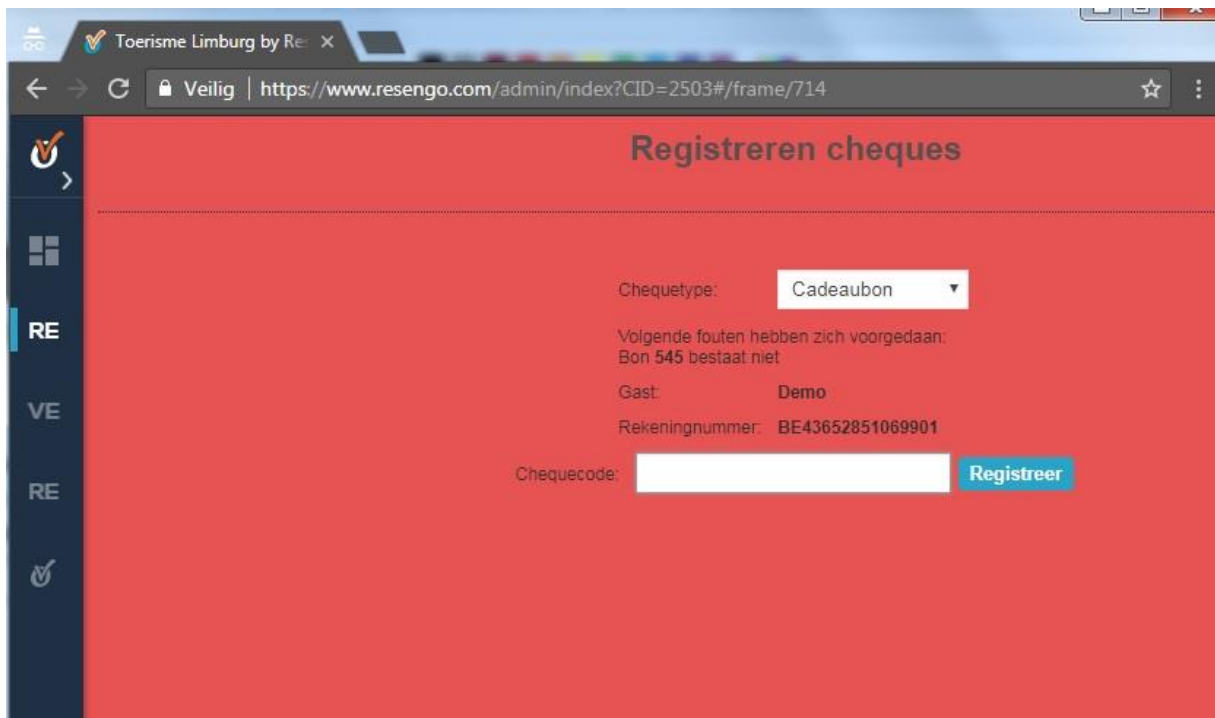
Toerisme Limburg by Re ×

Veilig | https://www.resengo.com/admin/index?CID=2503#/frame/714

RE

VE

RE

Registreren cheques

Chequetype: Cadeaubon

Volgende fouten hebben zich voorgedaan:
Bon 545 bestaat niet

Gast: Demo

Rekeningnummer: BE43652851069901

Chequecode: Registreer